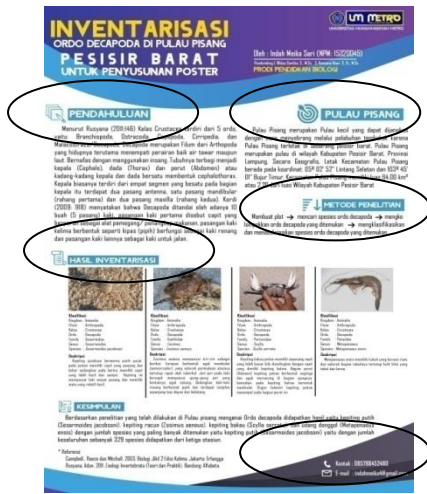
INVENTARISASI
ORDO DECAPODA DI PULAU PISANG
PESISIR BARAT
UNTUK PENYUSUNAN POSTER

UM METRO
UNIVERSITAS MUHAMMADIYAH METRO

Oleh : Indah Meika Sari (NPM : 15220045)
Pembimbing 1: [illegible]
PRODI PENDIDIKAN BIOLOGI

PENDAHULUAN

Menurut Rusyana (2011:46) Kelas Crustacea terdiri dari 5 ordo, yaitu Branchiopoda, Ostracoda, Copepoda, Cirripedia, dan Malacostraca. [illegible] merupakan Filum dari Arthropoda yang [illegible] menempati perairan laut air tawar maupun laut. Bernafas dengan menggunakan insang. Tubuhnya terbagi menjadi kepala (Cephalo), dada (Thorax) dan perut (Abdomen) atau kadang-kadang kepala dan dada bersatu membentuk cephalothorax. Kepala biasanya terdiri dari empat segmen yang besatu pada bagian kepala itu terdapat dua pasang antena, satu pasang mandibular (rahang pertama) dan dua pasang maxilla (rahang kedua). Kordi (2009: 169) menyatakan bahwa Decapoda ditandai oleh adanya 10 buah (5 pasang) kaki, sepasang kaki pertama disebut capit yang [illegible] dan penangkap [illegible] pasangan kaki kelima berbentuk seperti kipas (pipih) berfungsi sebagai kaki renang dan pasangan kaki lainnya sebagai kaki untuk jalan.

PULAU PISANG

Pulau Pisang merupakan Pulau kecil yang dapat dijangkau dengan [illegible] karena Pulau Pisang terletak di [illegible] pesisir barat. Pulau Pisang merupakan pulau di wilayah Kabupaten Pesisir Barat, Provinsi Lampung. Secara Geografis, Letak Kecamatan Pulau Pisang berada pada koordinat: 05° 07' 53" Lintang Selatan dan 103° 45' 13" Bujur Timur. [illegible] km² atau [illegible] Kabupaten Pesisir Barat

METODE PENELITIAN

Membuat plot → mencari spesies ordo decapoda → mengko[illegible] ordo decapoda yang ditemukan → mengklasifikasikan dan mendeskripsikan spesies ordo decapoda yang ditemukan

HASIL INVENTARISASI

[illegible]

KESIMPULAN

Berdasarkan penelitian yang telah dilakukan di Pulau pisang mengenai Ordo decapoda didapatkan hasil yaitu kepiting sutih (Sesarmoides jacobsoni), kepiting racun (Cosimus aeneus), kepiting bakau (Scylla serrata), dan udang dongpol (Metapenaeus ensis) dengan jumlah spesies yang paling banyak ditemukan yaitu kepiting sutih (Sesarmoides jacobsoni) yaitu dengan jumlah keseluruhan sebanyak 329 spesies didapatkan dari ketiga stasiun.

Campbell, Reece dan Mitchell. 2003. Biologi Jilid 2 Edisi Kelima. Jakarta: Erlangga
Rusyana, Adun. 2011. Zoologi Invertebrata (Teori dan Praktik). Bandung: Alfabeta

Kontak : 085769452480
E-mail : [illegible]